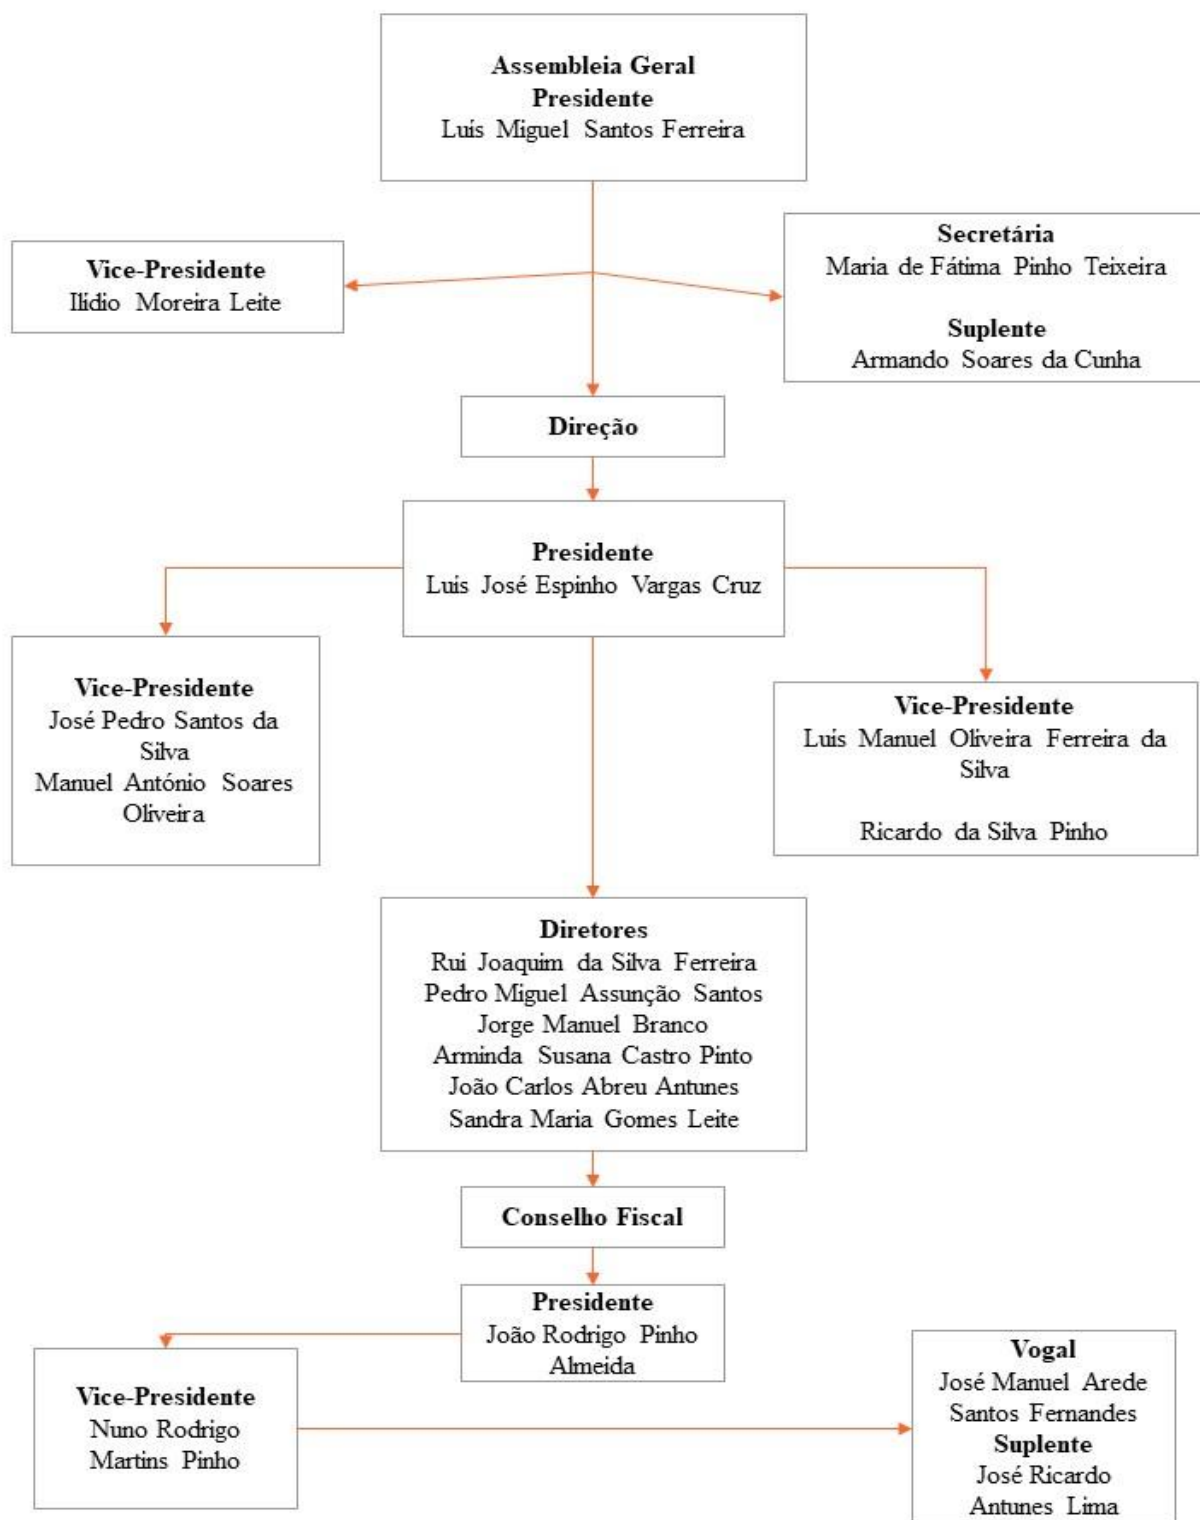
Assembleia Geral
Presidente
Luís Miguel Santos Ferreira

Vice-Presidente
Ilídio Moreira Leite

Secretária
Maria de Fátima Pinho Teixeira

Suplente
Armando Soares da Cunha

Direção

Presidente
Luis José Espinho Vargas Cruz

Vice-Presidente
José Pedro Santos da Silva
Manuel António Soares Oliveira

Vice-Presidente
Luís Manuel Oliveira Ferreira da Silva

Ricardo da Silva Pinho

Diretores
Rui Joaquim da Silva Ferreira
Pedro Miguel Assunção Santos
Jorge Manuel Branco
Arminda Susana Castro Pinto
João Carlos Abreu Antunes
Sandra Maria Gomes Leite

Conselho Fiscal

Presidente
João Rodrigo Pinho Almeida

Vice-Presidente
Nuno Rodrigo Martins Pinho

Vogal
José Manuel Arede Santos Fernandes
Suplente
José Ricardo Antunes Lima